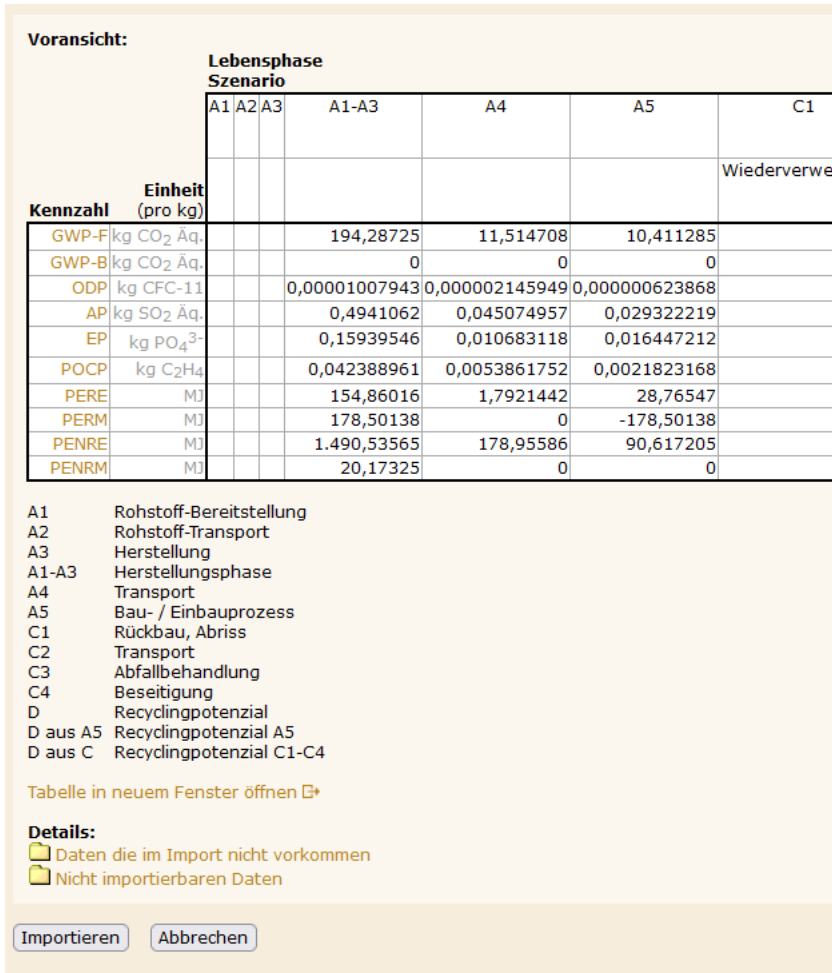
Voransicht:

Lebensphase
Szenario

| Kennzahl | Einheit (pro kg) | A1 | A2 | A3 | A1-A3 | A4 | A5 | C1 |
|---|---|---|---|---|---|---|---|---|
| | | | | | | | | Wiederverwe |
| GWP-F | kg $CO_2$ Äq. | | | | 194,28725 | 11,514708 | 10,411285 | |
| GWP-B | kg $CO_2$ Äq. | | | | 0 | 0 | 0 | |
| ODP | kg CFC-11 | | | | 0,00001007943 | 0,000002145949 | 0,000000623868 | |
| AP | kg $SO_2$ Äq. | | | | 0,4941062 | 0,045074957 | 0,029322219 | |
| EP | kg $PO_4^{3-}$ | | | | 0,15939546 | 0,010683118 | 0,016447212 | |
| POCP | kg $C_2H_4$ | | | | 0,042388961 | 0,0053861752 | 0,0021823168 | |
| PERE | MJ | | | | 154,86016 | 1,7921442 | 28,76547 | |
| PERM | MJ | | | | 178,50138 | 0 | -178,50138 | |
| PENRE | MJ | | | | 1.490,53565 | 178,95586 | 90,617205 | |
| PENRM | MJ | | | | 20,17325 | 0 | 0 | |

A1 Rohstoff-Bereitstellung
A2 Rohstoff-Transport
A3 Herstellung
A1-A3 Herstellungsphase
A4 Transport
A5 Bau- / Einbauprozess
C1 Rückbau, Abriss
C2 Transport
C3 Abfallbehandlung
C4 Beseitigung
D Recyclingpotenzial
D aus A5 Recyclingpotenzial A5
D aus C Recyclingpotenzial C1-C4

Tabelle in neuem Fenster öffnen

Details:
Daten die im Import nicht vorkommen
Nicht importierbaren Daten

Importieren Abbrechen